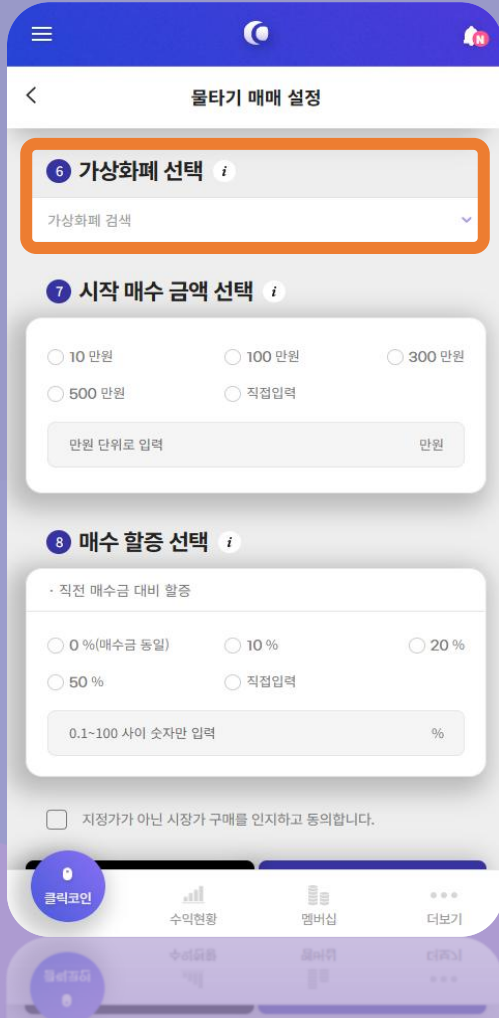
N

물타기 매매 설정

6 가상화폐 선택 i

가상화폐 검색

7 시작 매수 금액 선택 i

10 만원
100 만원
300 만원
500 만원
직접입력

만원 단위로 입력
만원

8 매수 할증 선택 i

· 직전 매수금 대비 할증

0 %(매수금 동일)
10 %
20 %
50 %
직접입력

0.1~100 사이 숫자만 입력
%

지정가가 아닌 시장가 구매를 인지하고 동의합니다.

클릭코인
수익현황
멤버십
더보기